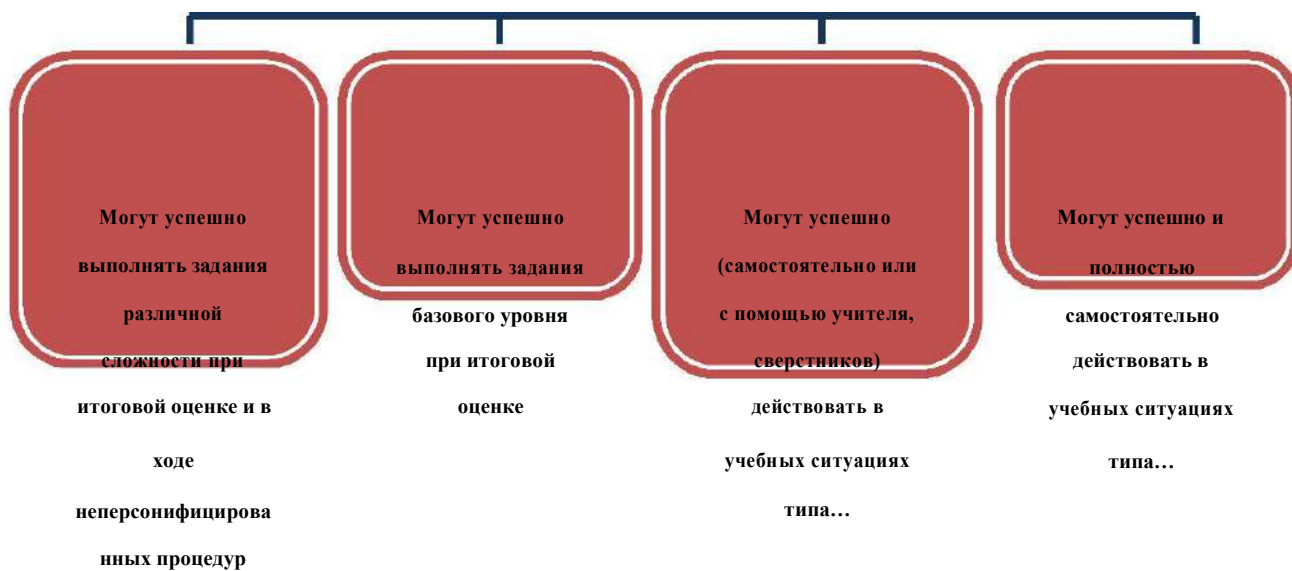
Могут успешно выполнять задания различной сложности при итоговой оценке и в ходе неперсонифицированных процедур

Могут успешно выполнять задания базового уровня при итоговой оценке

Могут успешно (самостоятельно или с помощью учителя, сверстников) действовать в учебных ситуациях типа…

Могут успешно и полностью самостоятельно действовать в учебных ситуациях типа…